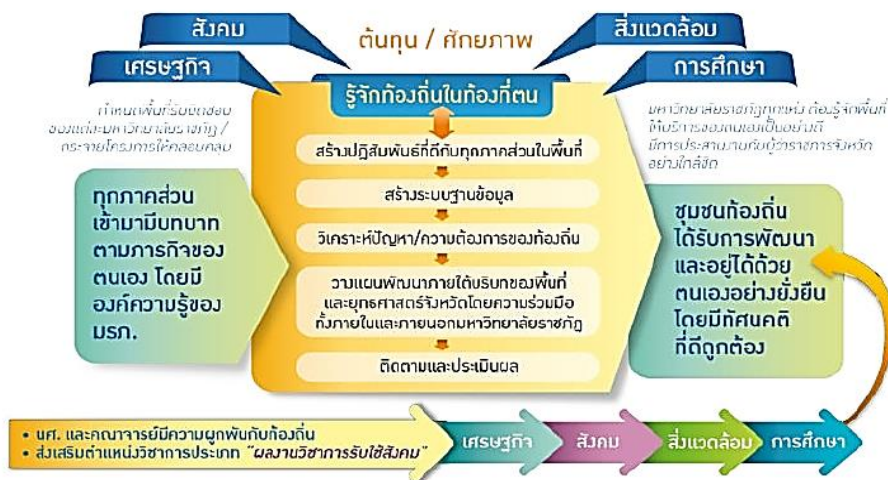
สังคม

ต้นทุน / ศักยภาพ

สิ่งแวดล้อม

เศรษฐกิจ

การศึกษา

รู้จักท้องถิ่นในท้องที่ตน

กำหนดพื้นที่รับผิดชอบของแต่ละมหาวิทยาลัยราชภัฏ / กระจายโครงการให้ครอบคลุม

มหาวิทยาลัยราชภัฏทุกแห่ง ต้องรู้จักพื้นที่ที่ให้บริการของตนเองเป็นอย่างดี มีการประสานงานกับผู้ว่าราชการจังหวัดอย่างใกล้ชิด

สร้างปฏิสัมพันธ์ที่ดีกับทุกภาคส่วนในพื้นที่

สร้างระบบฐานข้อมูล

วิเคราะห์ปัญหา/ความต้องการของท้องถิ่น

วางแผนพัฒนาภายใต้บริบทของพื้นที่ และยุทธศาสตร์จังหวัดโดยความร่วมมือ ทั้งภายในและภายนอกมหาวิทยาลัยราชภัฏ

ติดตามและประเมินผล

ทุกภาคส่วนเข้ามามีบทบาทตามภารกิจของตนเอง โดยมีองค์ความรู้ของ มรภ.

ชุมชนท้องถิ่นได้รับการพัฒนาและอยู่ได้ด้วยตนเองอย่างยั่งยืน โดยมีทัศนคติที่ดีถูกต้อง

• นศ. และคณาจารย์มีความผูกพันกับท้องถิ่น
• ส่งเสริมตำแหน่งวิชาการประเภท "ผลงานวิชาการรับใช้สังคม"

เศรษฐกิจ

สังคม

สิ่งแวดล้อม

การศึกษา